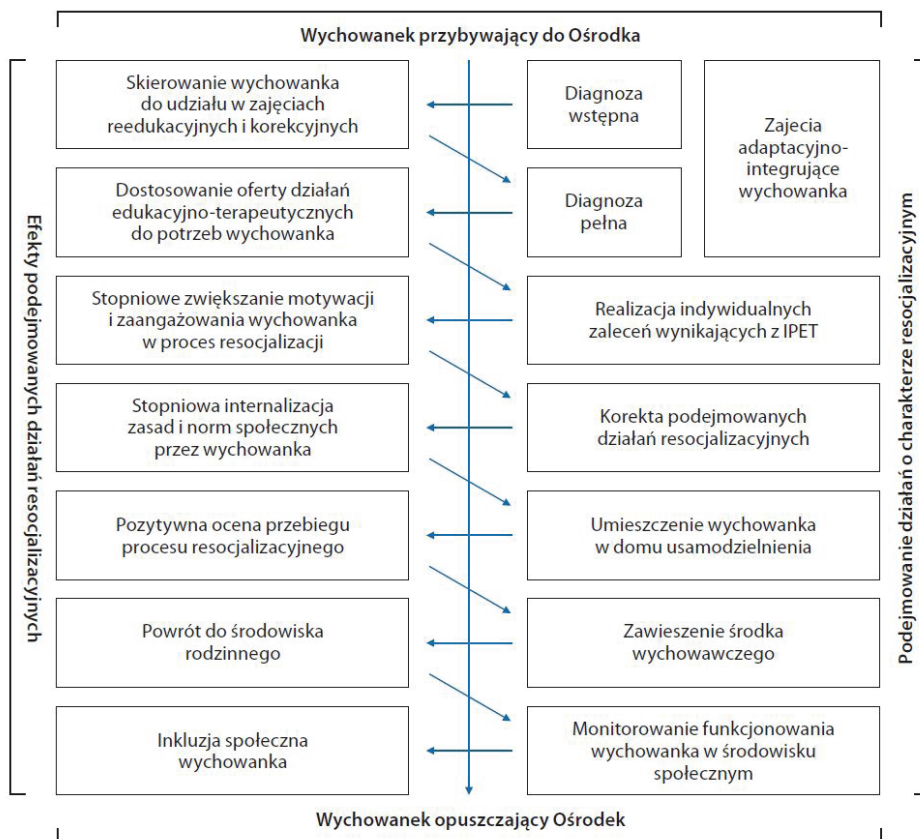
Wychowanek przybywający do Ośrodka

Efekty podejmowanych działań resocjalizacyjnych

Skierowanie wychowanka do udziału w zajęciach reedukacyjnych i korekcyjnych

Diagnoza wstępna

Zajecia adaptacyjno-integrujące wychowanka

Dostosowanie oferty działań edukacyjno-terapeutycznych do potrzeb wychowanka

Diagnoza pełna

Stopniowe zwiększanie motywacji i zaangażowania wychowanka w proces resocjalizacji

Realizacja indywidualnych zaleceń wynikających z IPET

Stopniowa internalizacja zasad i norm społecznych przez wychowanka

Korekta podejmowanych działań resocjalizacyjnych

Pozytywna ocena przebiegu procesu resocjalizacyjnego

Umieszczenie wychowanka w domu usamodzielnienia

Powrót do środowiska rodzinnego

Zawieszenie środka wychowawczego

Inkluzja społeczna wychowanka

Monitorowanie funkcjonowania wychowanka w środowisku społecznym

Podejmowanie działań o charakterze resocjalizacyjnym

Wychowanek opuszczający Ośrodek